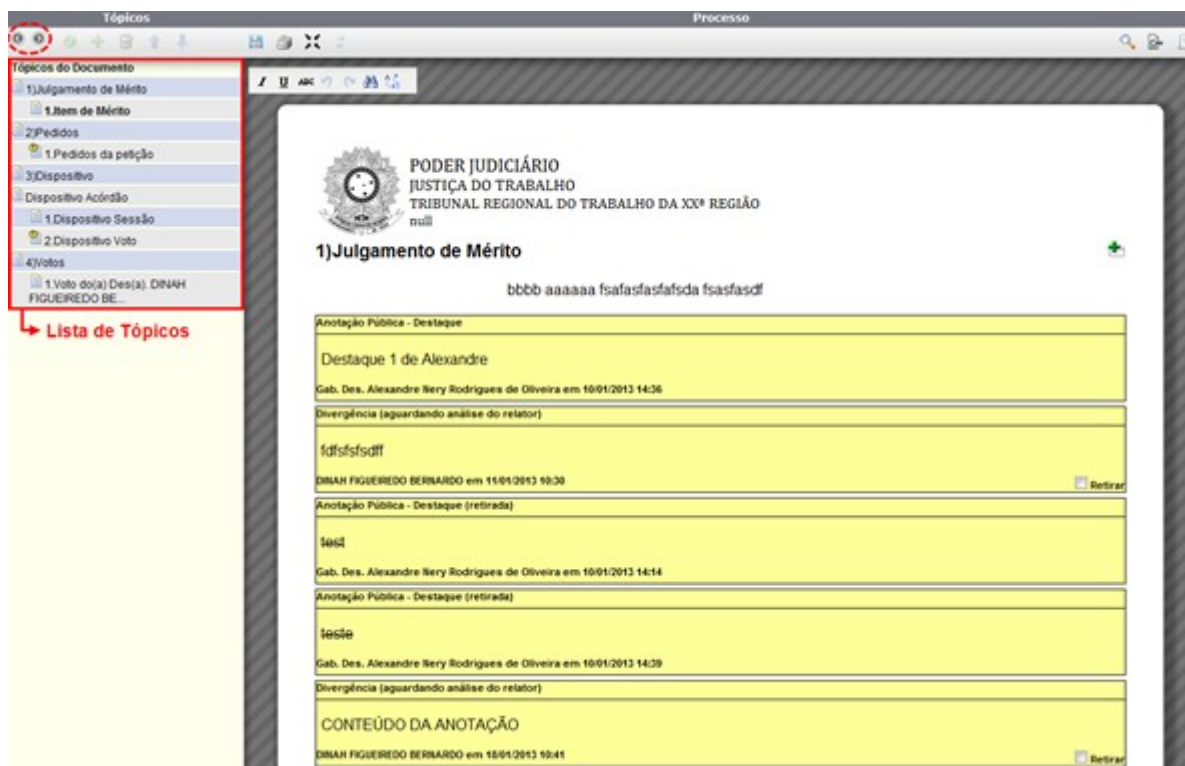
Tópicos

Processo

Tópicos do Documento

1)Julgamento de Mérito

1.Item de Mérito

2)Pedidos

1.Pedidos da petição

3)Dispositivo

Dispositivo Acórdão

1.Dispositivo Sessão

2.Dispositivo Voto

4)Votos

1.Voto do(a) Des(a). DINAH FIGUEIREDO BE...

Lista de Tópicos

PODER JUDICIÁRIO
JUSTIÇA DO TRABALHO
TRIBUNAL REGIONAL DO TRABALHO DA XXª REGIÃO
null

1)Julgamento de Mérito

bbbb aaaaaa fsafasfasfafsda fsasfasdf

Anotação Pública - Destaque

Destaque 1 de Alexandre

Gab. Des. Alexandre Nery Rodrigues de Oliveira em 10/01/2013 14:36

Divergência (aguardando análise do relator)

fdfsfsfsdff

DINAH FIGUEIREDO BERNARDO em 11/01/2013 10:30

Retirar

Anotação Pública - Destaque (retirada)

test

Gab. Des. Alexandre Nery Rodrigues de Oliveira em 10/01/2013 14:14

Anotação Pública - Destaque (retirada)

teste

Gab. Des. Alexandre Nery Rodrigues de Oliveira em 10/01/2013 14:39

Divergência (aguardando análise do relator)

CONTEÚDO DA ANOTAÇÃO

DINAH FIGUEIREDO BERNARDO em 18/01/2013 10:41

Retirar